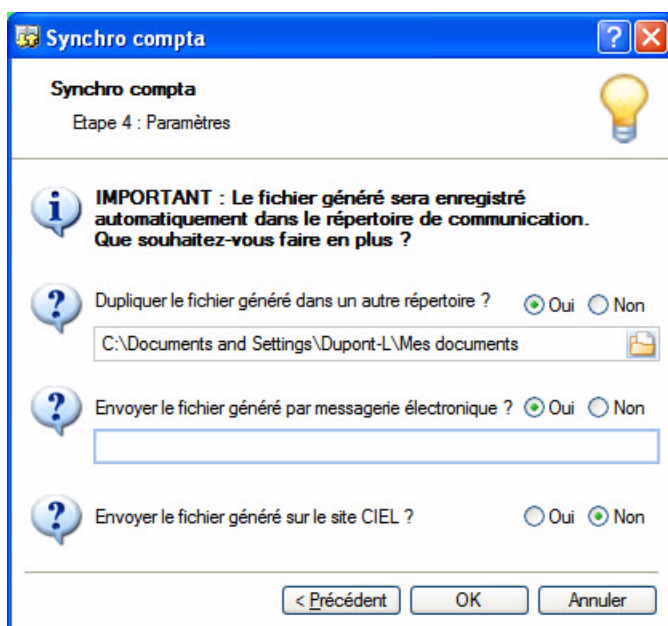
Synchro compta

Synchro compta
Etape 4 : Paramètres

IMPORTANT : Le fichier généré sera enregistré automatiquement dans le répertoire de communication. Que souhaitez-vous faire en plus ?

Dupliquer le fichier généré dans un autre répertoire ? Oui Non

C:\Documents and Settings\Dupont-L\Mes documents

Envoyer le fichier généré par messagerie électronique ? Oui Non

Envoyer le fichier généré sur le site CIEL ? Oui Non

< Précédent OK Annuler